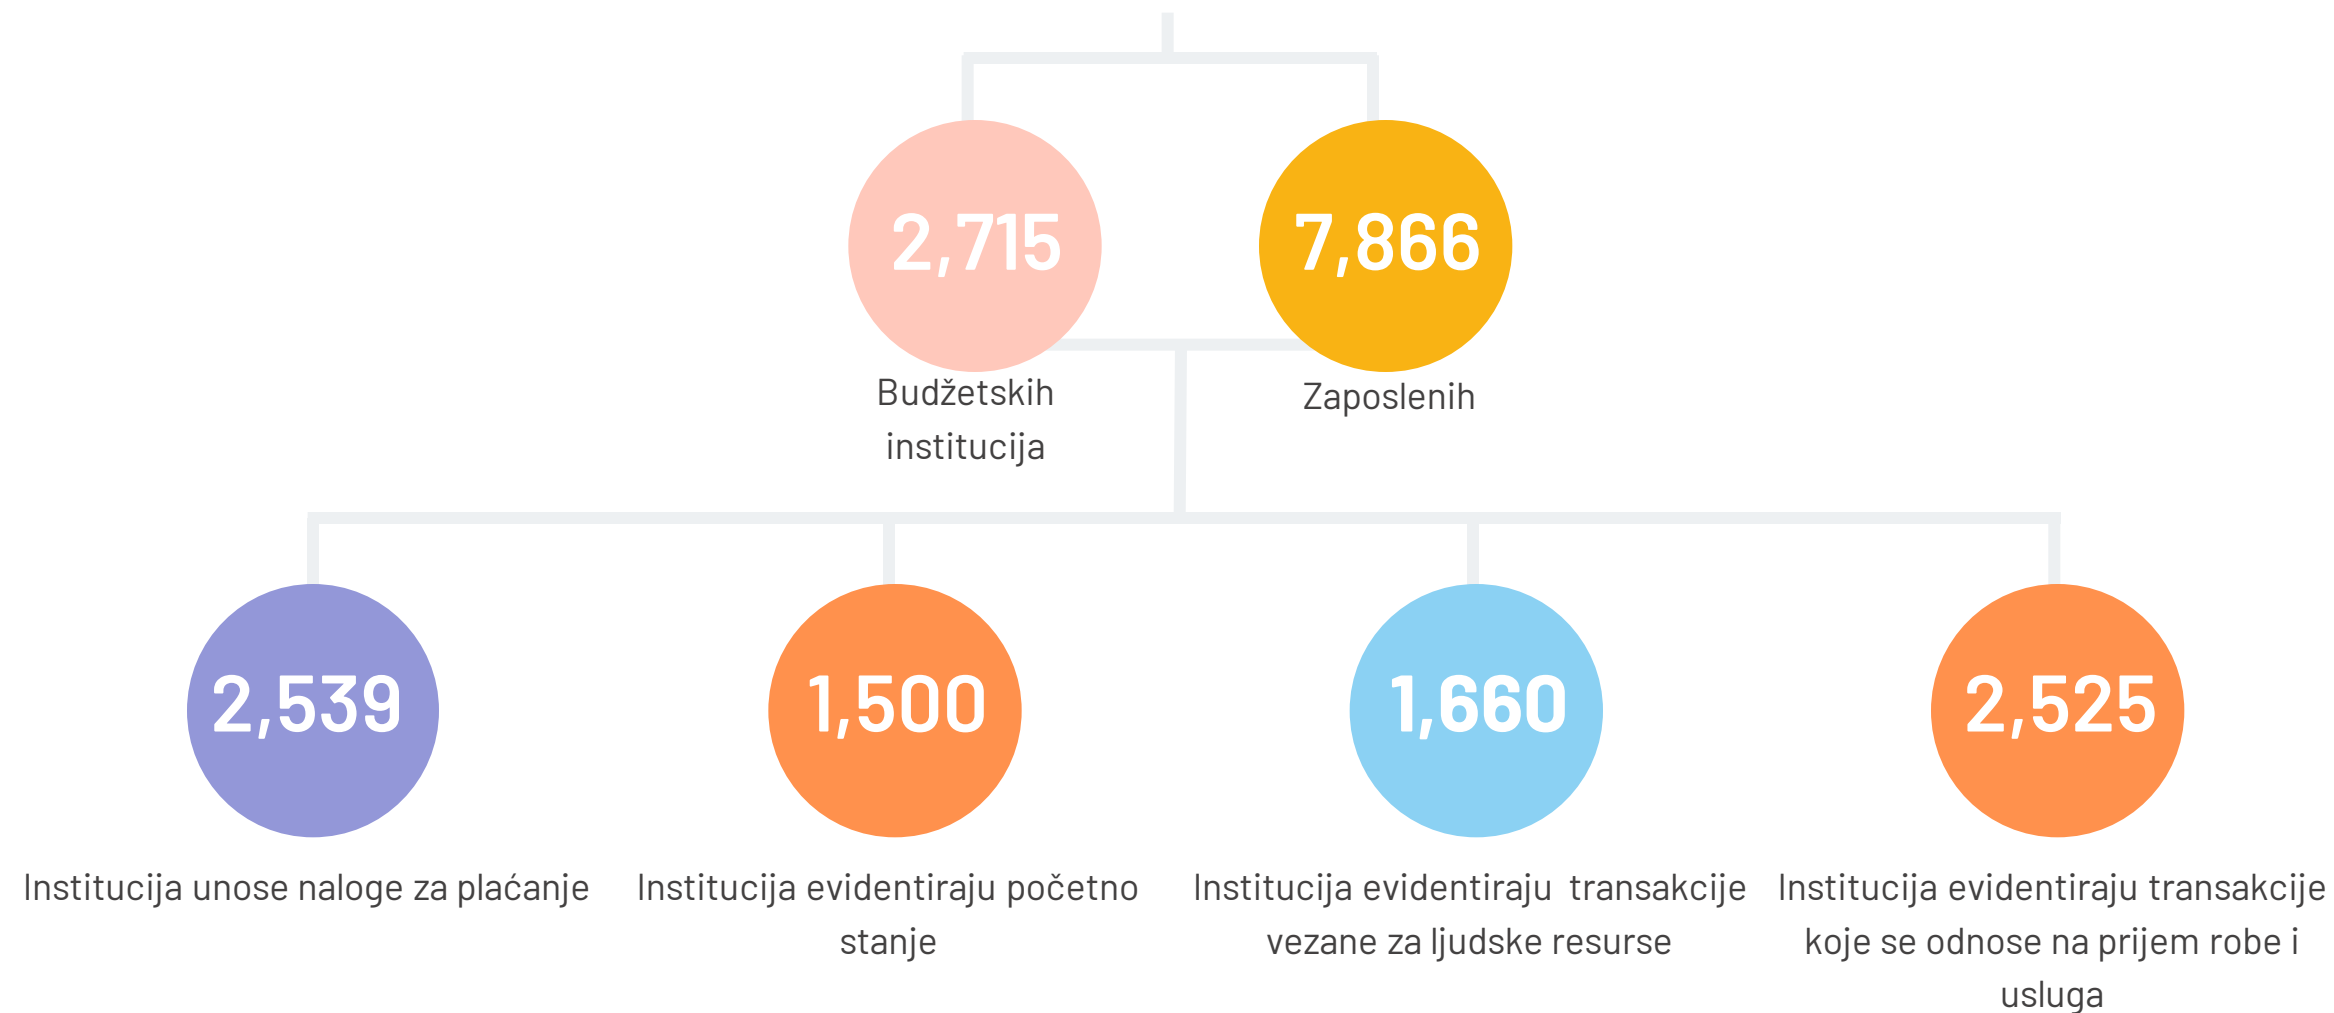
2,715
Budžetskih institucija

7,866
Zaposlenih

2,539
Institucija unose naloge za plaćanje

1,500
Institucija evidentiraju početno stanje

1,660
Institucija evidentiraju transakcije vezane za ljudske resurse

2,525
Institucija evidentiraju transakcije koje se odnose na prijem robe i usluga